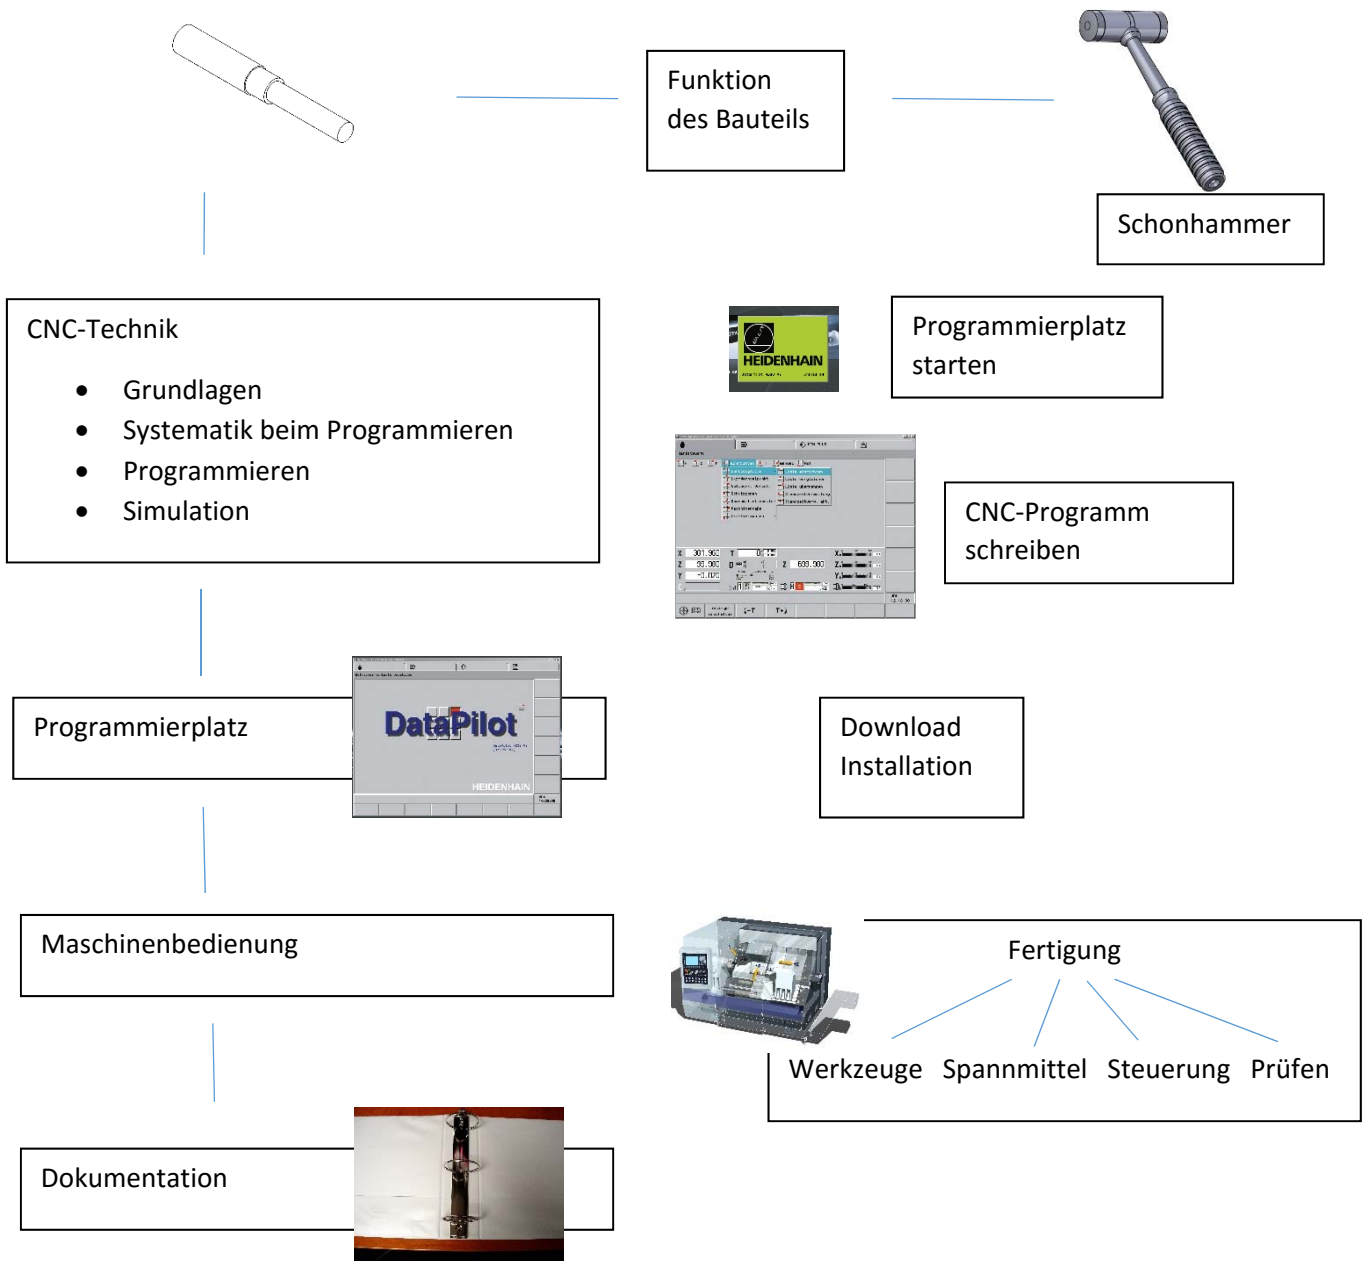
Funktion des Bauteils

Schonhammer

CNC-Technik

- Grundlagen
- Systematik beim Programmieren
- Programmieren
- Simulation

HEIDENHAIN

Programmierplatz starten

CNC-Programm schreiben

Programmierplatz

DataPilot

HEIDENHAIN

Download Installation

Maschinenbedienung

Fertigung

Werkzeuge Spannmittel Steuerung Prüfen

Dokumentation